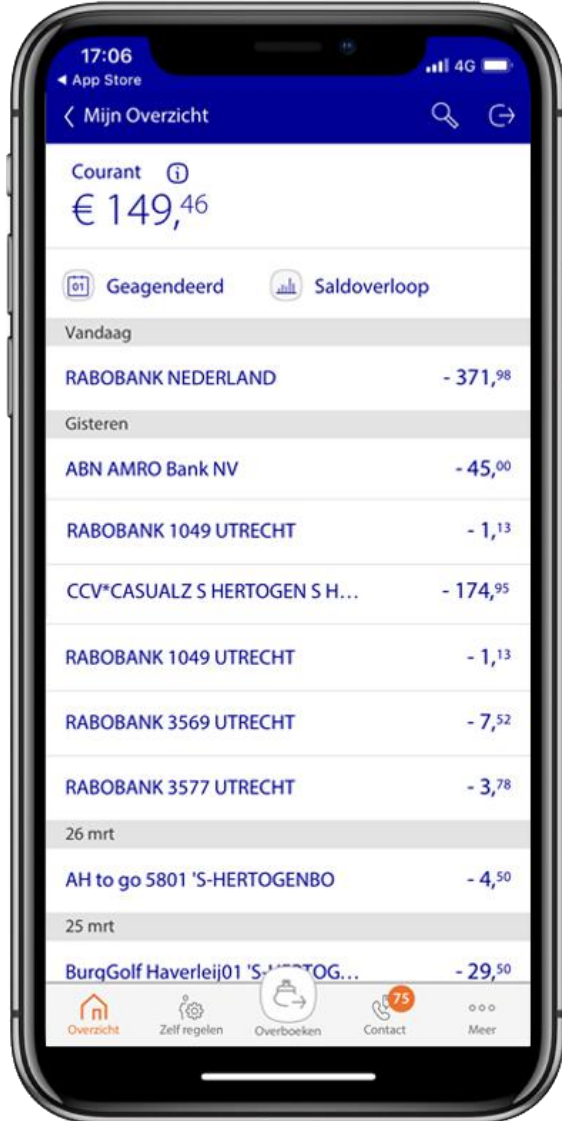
17:06
◄ App Store
4G

< Mijn Overzicht

Courant ⓘ
€ 149,46

01 Geagendeerd
Saldoverloop

Vandaag

RABOBANK NEDERLAND - 371,98

Gisteren

ABN AMRO Bank NV - 45,00

RABOBANK 1049 UTRECHT - 1,13

CCV*CASUALZ S HERTOGEN S H... - 174,95

RABOBANK 1049 UTRECHT - 1,13

RABOBANK 3569 UTRECHT - 7,52

RABOBANK 3577 UTRECHT - 3,78

26 mrt

AH to go 5801 'S-HERTOGENBO - 4,50

25 mrt

BurgGolf Haverleij01 'S-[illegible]TOG... - 29,50

Overzicht
Zelf regelen
Overboeken
75
Contact
Meer